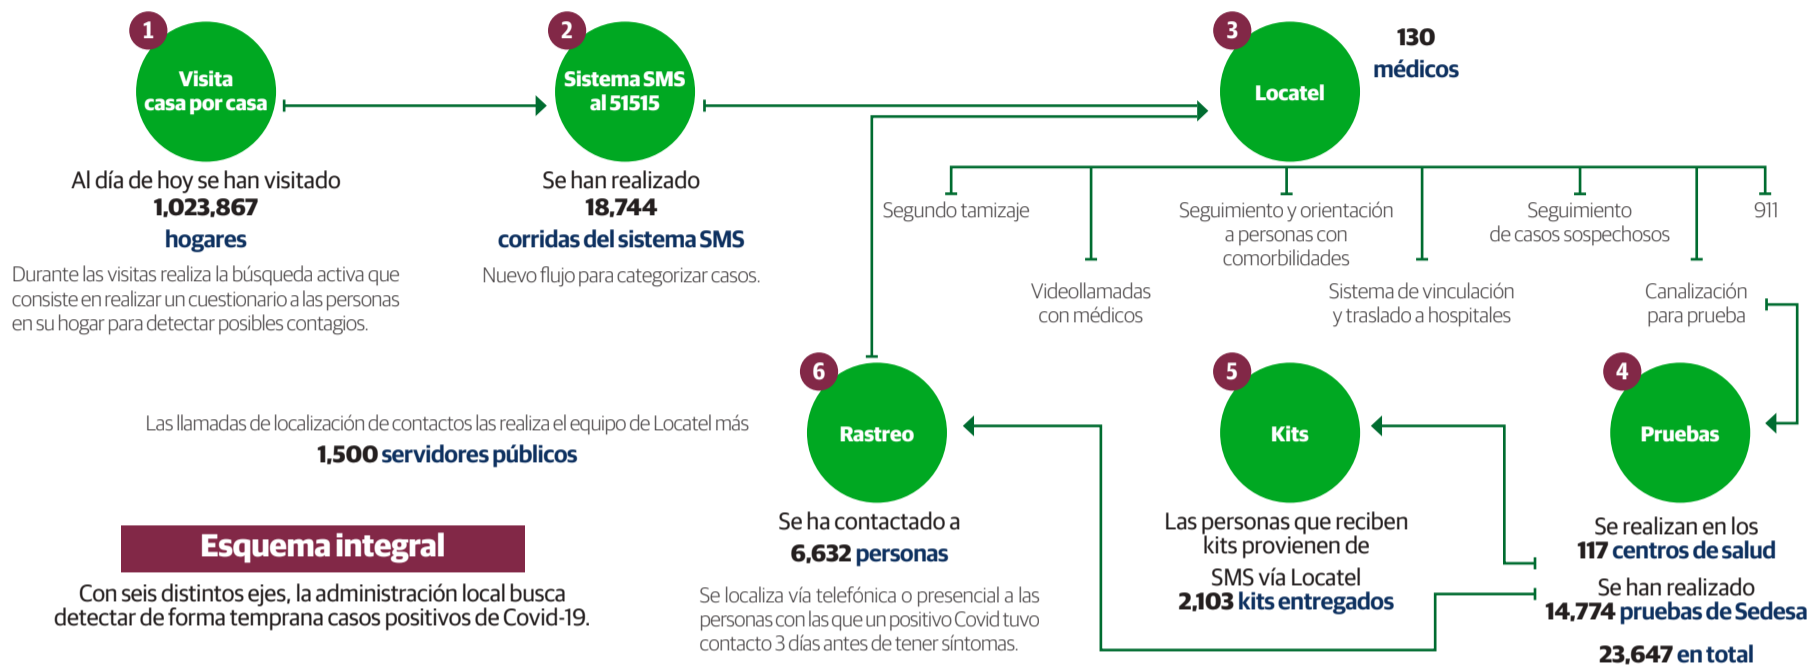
1
Visita casa por casa

Al día de hoy se han visitado
1,023,867
hogares

Durante las visitas realiza la búsqueda activa que consiste en realizar un cuestionario a las personas en su hogar para detectar posibles contagios.

2
Sistema SMS al 51515

Se han realizado
18,744
corridas del sistema SMS

Nuevo flujo para categorizar casos.

3
Locatel

130
médicos

Segundo tamizaje

Videollamadas con médicos

Seguimiento y orientación a personas con comorbilidades

Sistema de vinculación y traslado a hospitales

Seguimiento de casos sospechosos

Canalización para prueba

911

4
Pruebas

Se realizan en los
117 centros de salud

Se han realizado
14,774 pruebas de Sedesa

23,647 en total

5
Kits

Las personas que reciben kits provienen de SMS vía Locatel
2,103 kits entregados

6
Rastreo

Se ha contactado a
6,632 personas

Se localiza vía telefónica o presencial a las personas con las que un positivo Covid tuvo contacto 3 días antes de tener síntomas.

Las llamadas de localización de contactos las realiza el equipo de Locatel más
1,500 servidores públicos

Esquema integral

Con seis distintos ejes, la administración local busca detectar de forma temprana casos positivos de Covid-19.